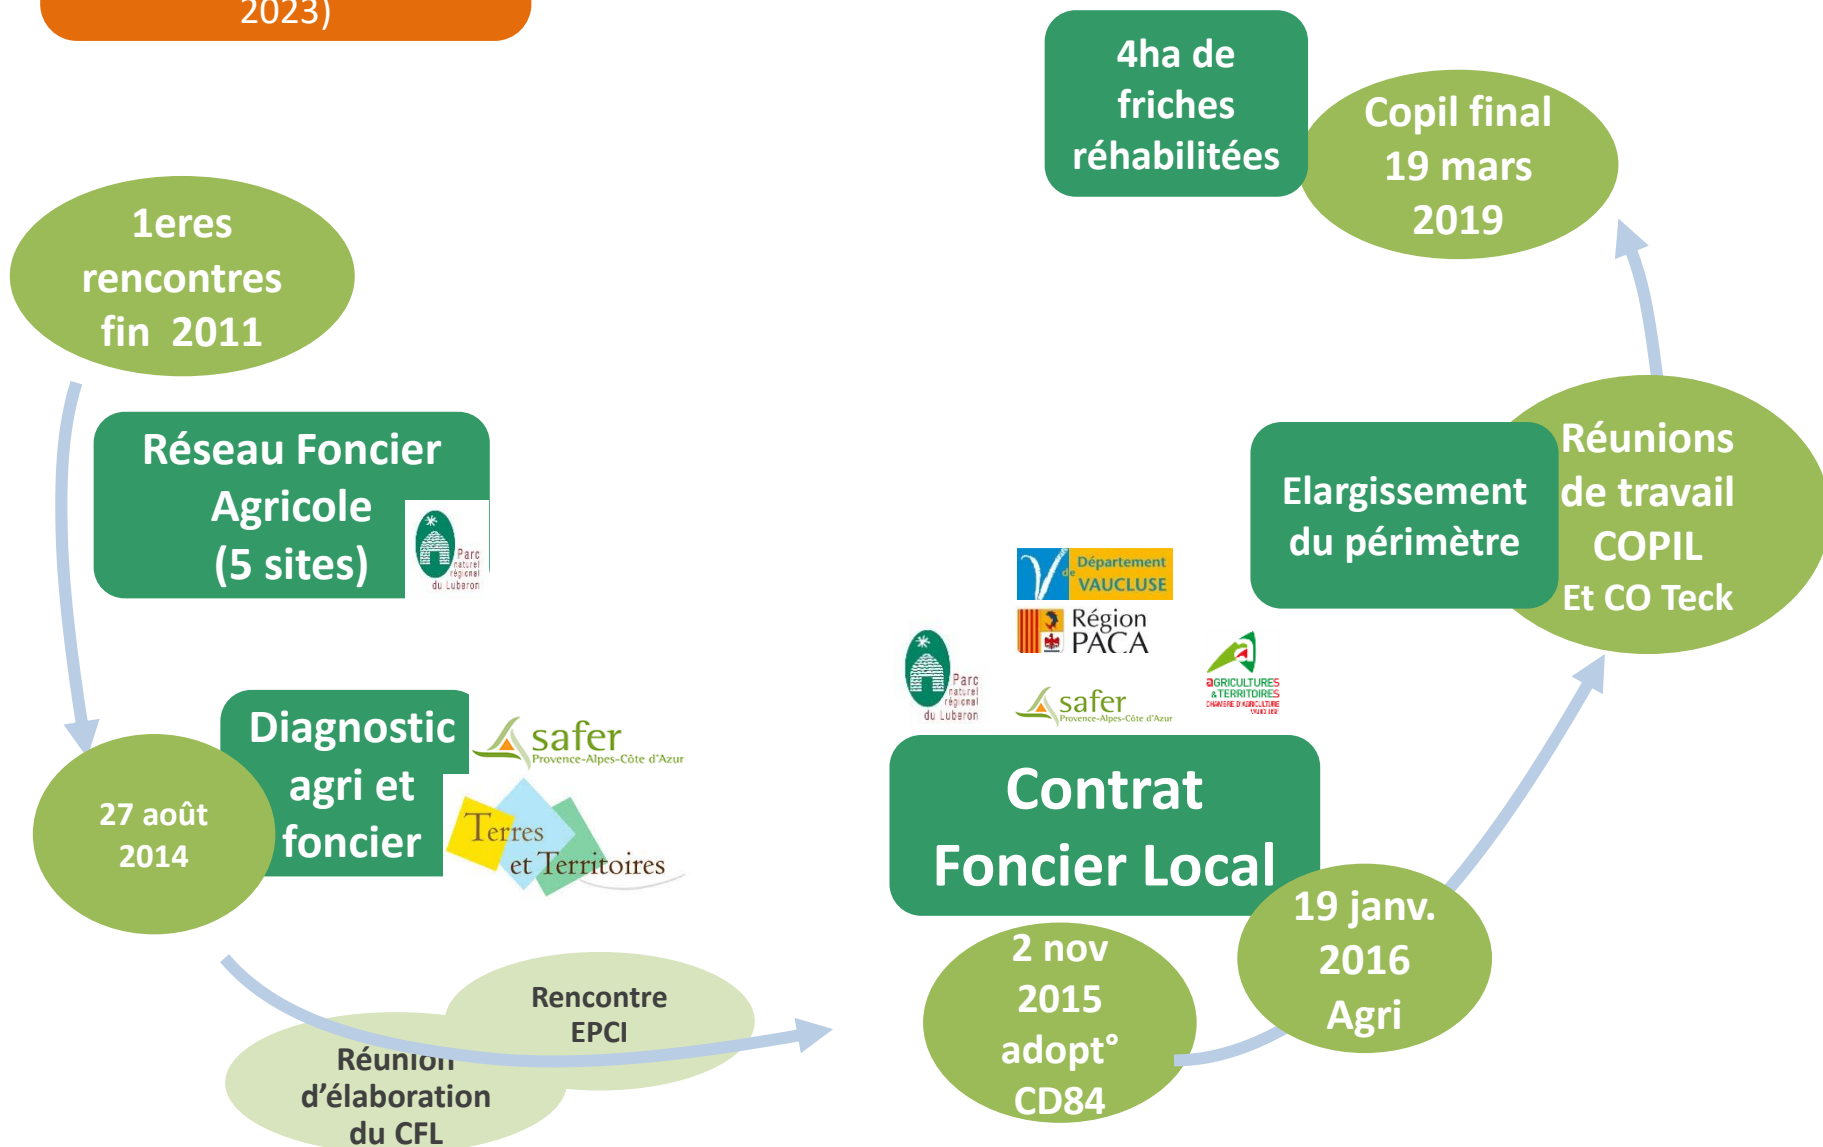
2023)

4ha de friches réhabilitées

Copil final 19 mars 2019

1eres rencontres fin 2011

Réseau Foncier Agricole (5 sites)

Parc naturel régional du Luberon

Réunions de travail COPIL Et CO Teck

Elargissement du périmètre

Département de VAUCLUSE

Région PACA

Parc naturel régional du Luberon

safer Provence-Alpes-Côte d'Azur

AGRICULTURES & TERRITOIRES CHAMBRE D'AGRICULTURE VAUCLUSE

Diagnostic agri et foncier

safer Provence-Alpes-Côte d'Azur

Terres et Territoires

27 août 2014

Contrat Foncier Local

19 janv. 2016 Agri

2 nov 2015 adopt° CD84

Rencontre EPCI

Réunion d'élaboration du CFL